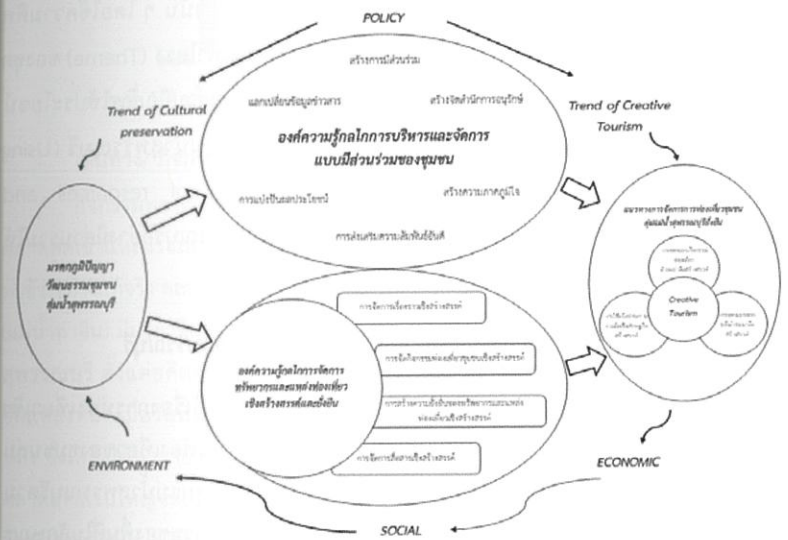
POLICY

Trend of Cultural preservation

Trend of Creative Tourism

สร้างการมีส่วนร่วม

แลกเปลี่ยนข้อมูลข่าวสาร

สร้างจิตสำนึกการอนุรักษ์

องค์ความรู้กลไกการบริหารและจัดการแบบมีส่วนร่วมของชุมชน

การแบ่งปันผลประโยชน์

สร้างความภาคภูมิใจ

การส่งเสริมความสัมพันธ์อันดี

มรดกภูมิปัญญาวัฒนธรรมชุมชนลุ่มน้ำสุพรรณบุรี

การจัดการเรื่องราวเชิงสร้างสรรค์

การจัดกิจกรรมท่องเที่ยวชุมชนเชิงสร้างสรรค์

องค์ความรู้กลไกการจัดการทรัพยากรและแหล่งท่องเที่ยวเชิงสร้างสรรค์และยั่งยืน

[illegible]

การจัดการสื่อสารเชิงสร้างสรรค์

แนวทางการจัดการการท่องเที่ยวชุมชนลุ่มแม่น้ำสุพรรณบุรีที่ยั่งยืน

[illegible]

Creative Tourism

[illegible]

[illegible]

ENVIRONMENT

ECONOMIC

SOCIAL